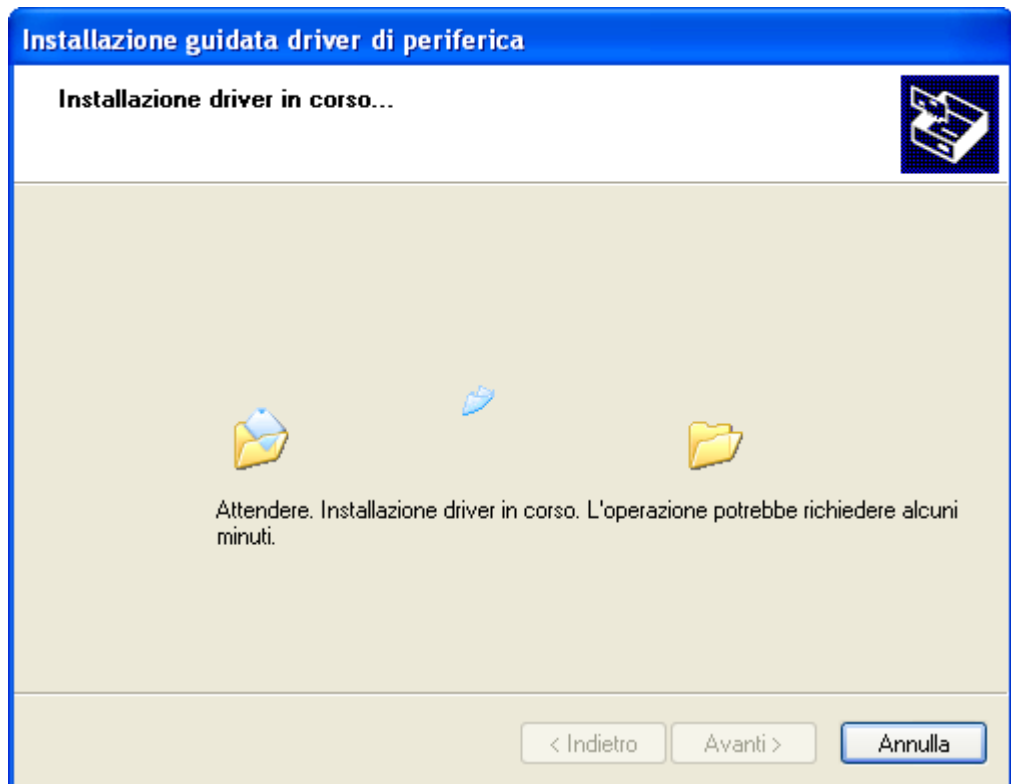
Installazione guidata driver di periferica

Installazione driver in corso...

Attendere. Installazione driver in corso. L'operazione potrebbe richiedere alcuni minuti.

< Indietro | Avanti > | Annulla